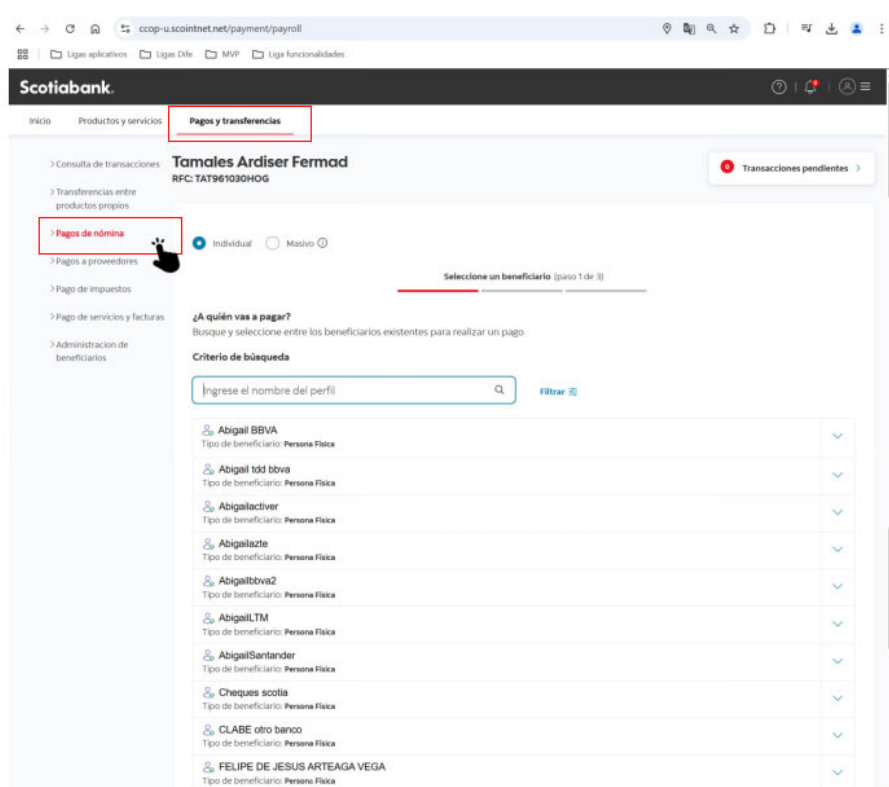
ccop-u.scointnet.net/payment/payroll

Ligas aplicativos Ligas Dife MVP Liga funcionalidades

Scotiabank.

Inicio Productos y servicios Pagos y transferencias

> Consulta de transacciones
> Transferencias entre productos propios
> Pagos de nómina
> Pagos a proveedores
> Pago de impuestos
> Pago de servicios y facturas
> Administracion de beneficiarios

Tamales Ardiser Fermad
RFC: TAT961030HOG

0 Transacciones pendientes >

Individual Masivo

Seleccione un beneficiario (paso 1 de 3)

¿A quién vas a pagar?
Busque y seleccione entre los beneficiarios existentes para realizar un pago

Criterio de búsqueda

Ingrese el nombre del perfil

Filtrar

Abigail BBVA
Tipo de beneficiario: Persona Física

Abigail tdd bbva
Tipo de beneficiario: Persona Física

Abigailactiver
Tipo de beneficiario: Persona Física

Abigailazte
Tipo de beneficiario: Persona Física

Abigailbbva2
Tipo de beneficiario: Persona Física

AbigailLTM
Tipo de beneficiario: Persona Física

AbigailSantander
Tipo de beneficiario: Persona Física

Cheques scotia
Tipo de beneficiario: Persona Física

CLABE otro banco
Tipo de beneficiario: Persona Física

FELIPE DE JESUS ARTEAGA VEGA
Tipo de beneficiario: Persona Física